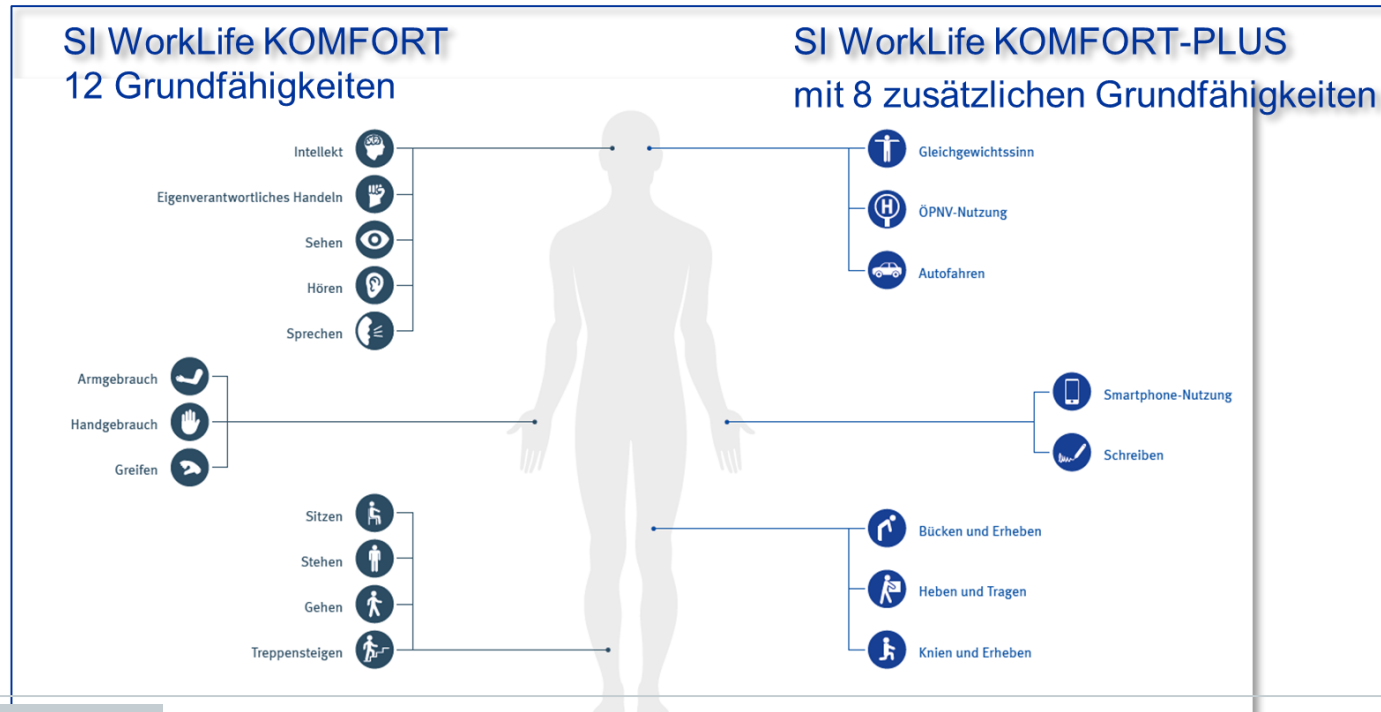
SI WorkLife KOMFORT
12 Grundfähigkeiten

Intellekt
Eigenverantwortliches Handeln
Sehen
Hören
Sprechen

Armgebrauch
Handgebrauch
Greifen

Sitzen
Stehen
Gehen
Treppensteigen

SI WorkLife KOMFORT-PLUS
mit 8 zusätzlichen Grundfähigkeiten

Gleichgewichtssinn
ÖPNV-Nutzung
Autofahren

Smartphone-Nutzung
Schreiben

Bücken und Erheben
Heben und Tragen
Knien und Erheben